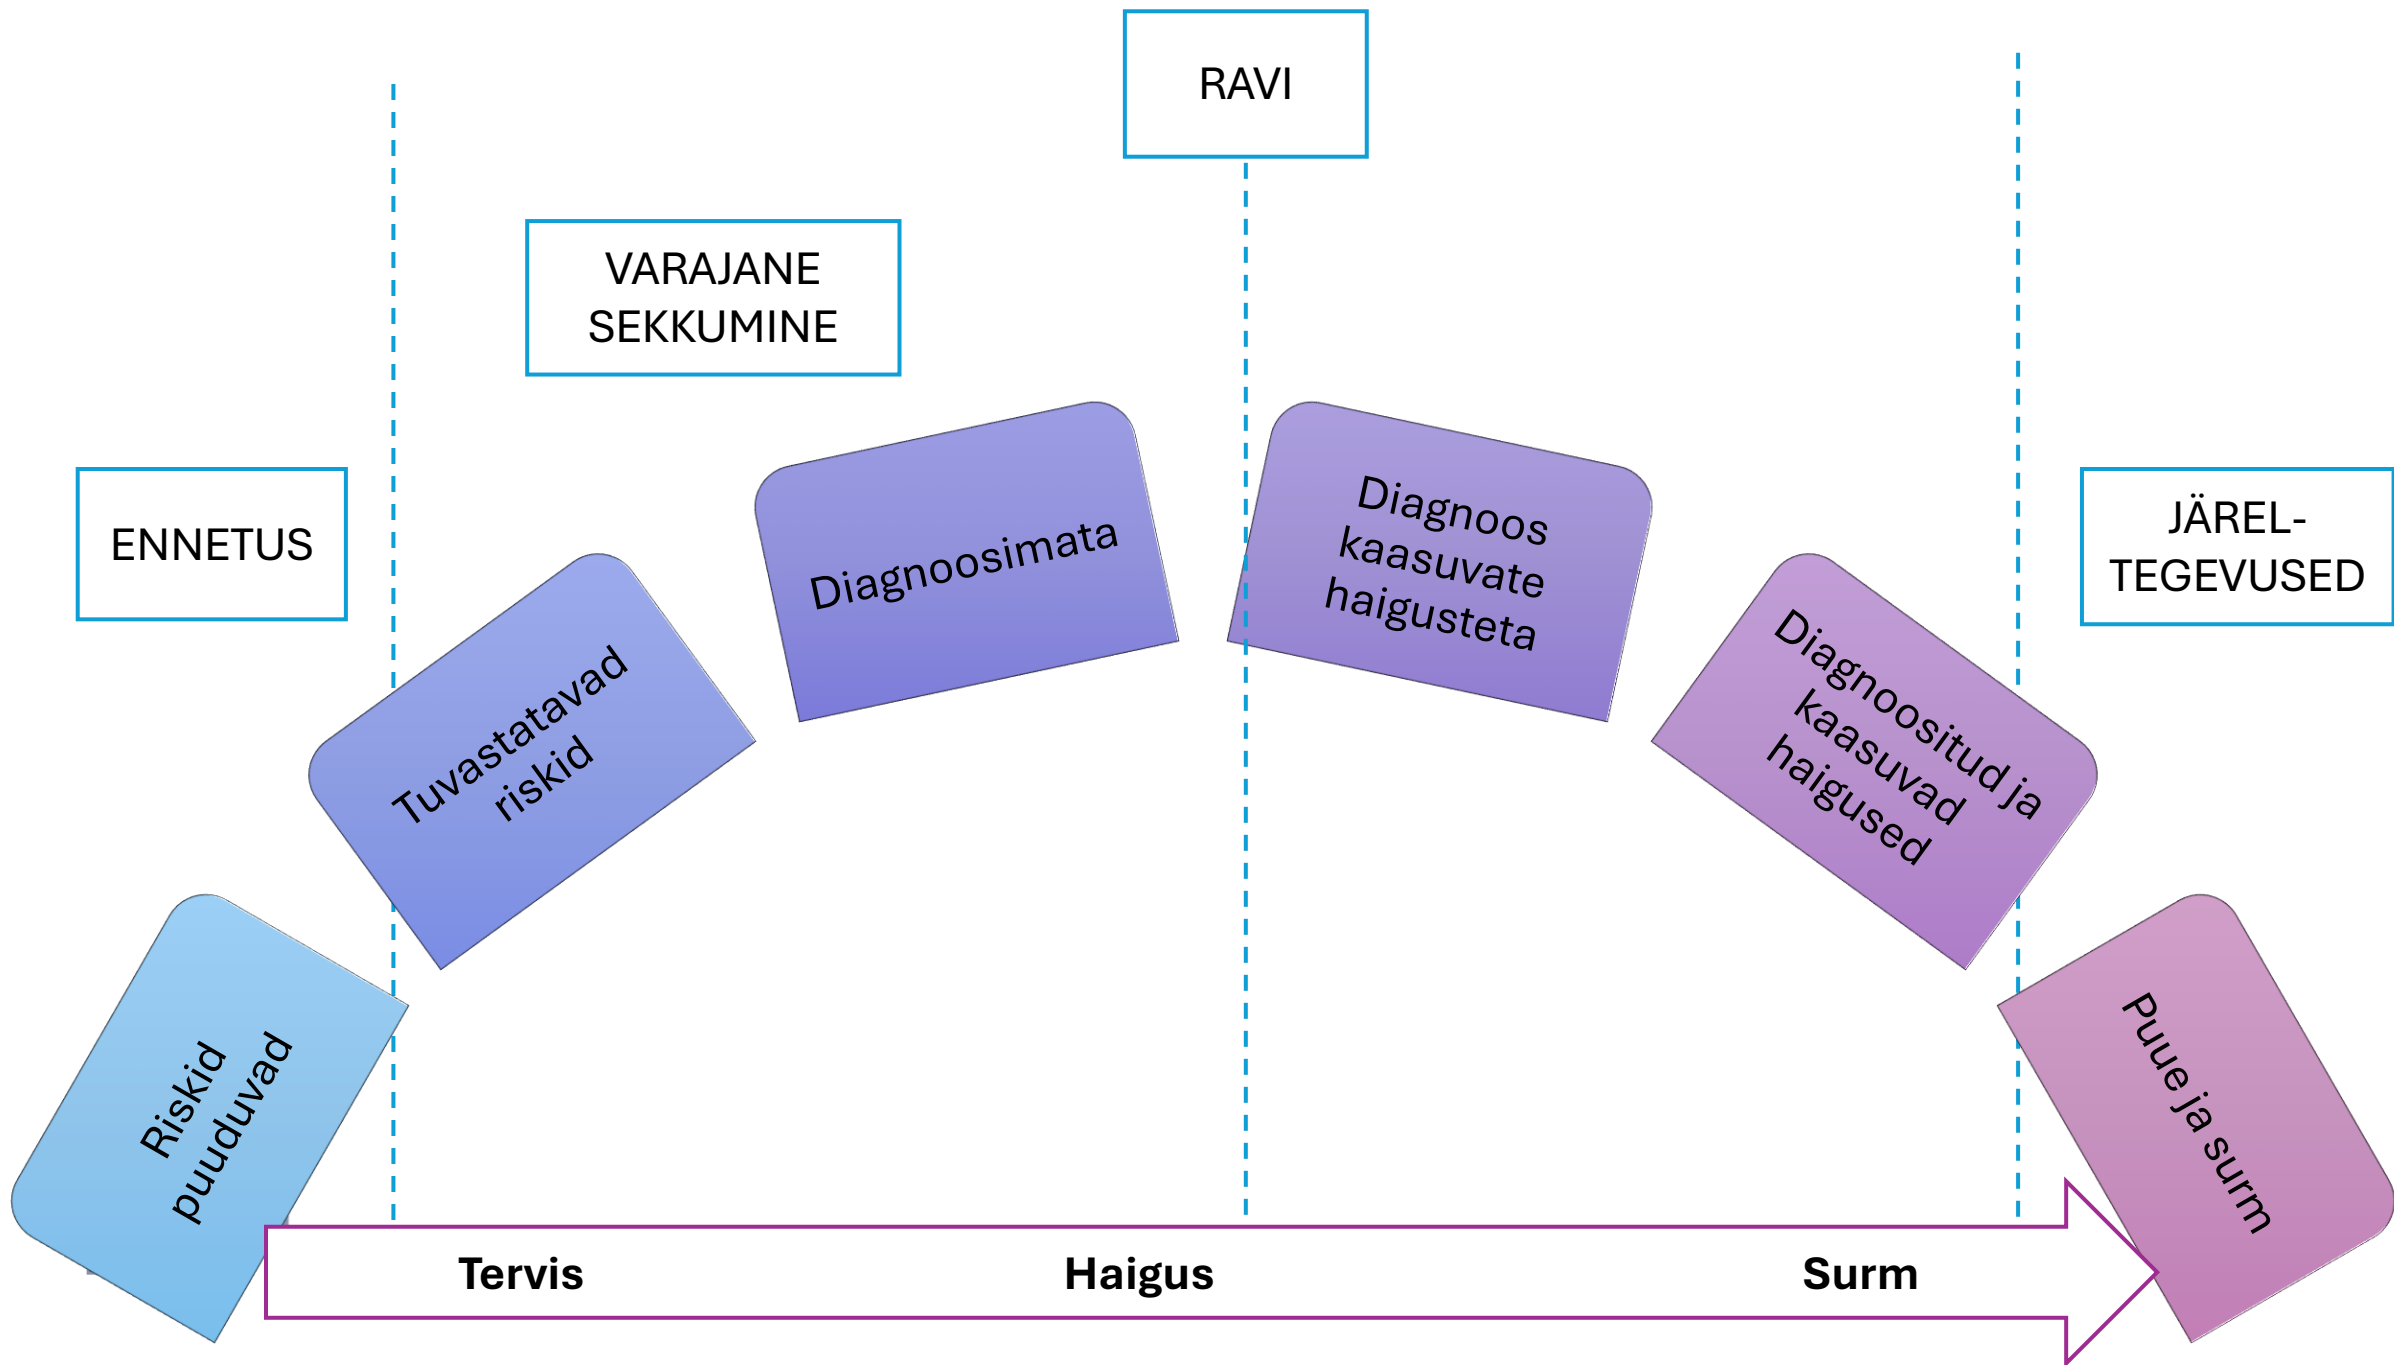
RAVI

VARAJANE SEKKUMINE

ENNETUS

JÄREL-TEGEVUSED

Riskid puuduvad

Tuvastatavad riskid

Diagnoosimata

Diagnoos kaasuvate haigusteta

Diagnoositud ja kaasuvad haigused

Puue ja surm

Tervis

Haigus

Surm